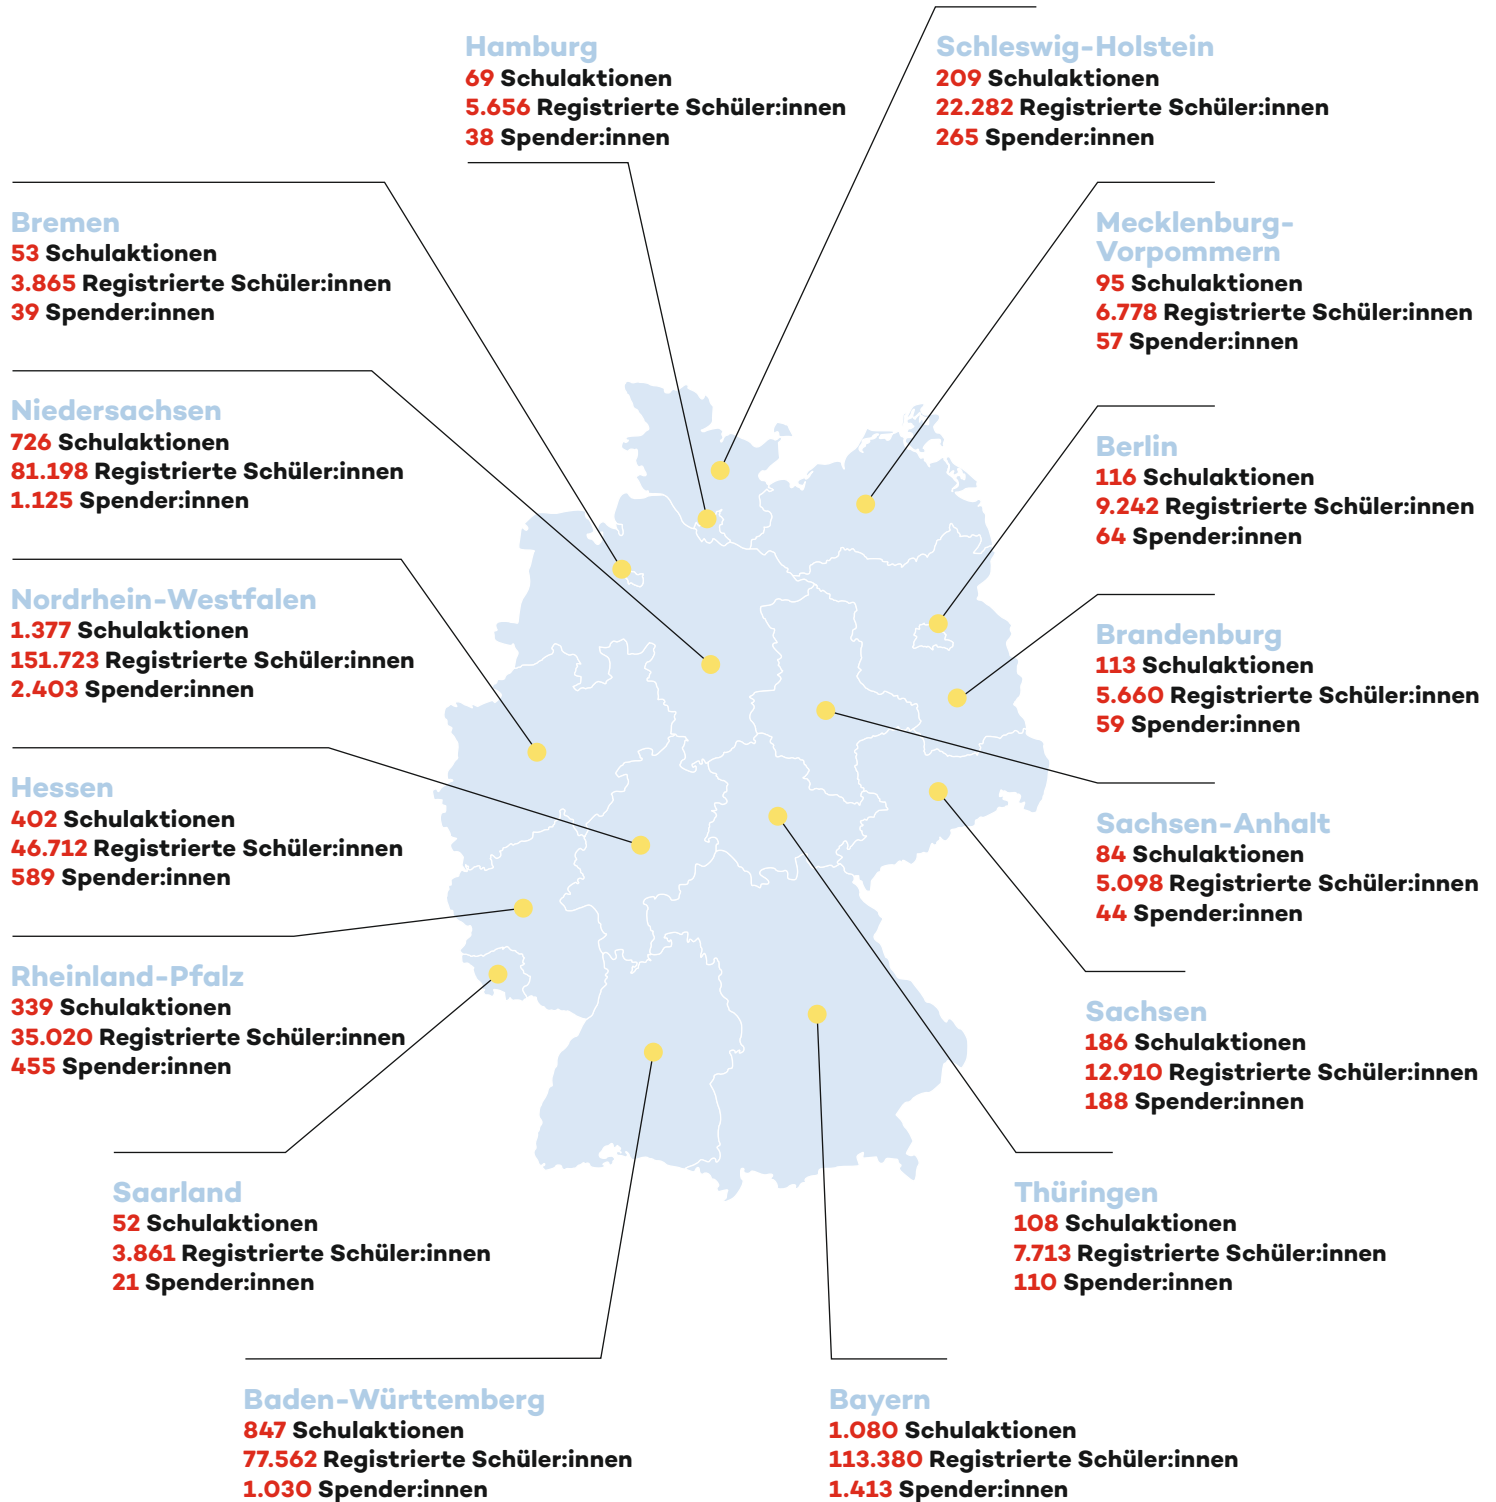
Hamburg
69 Schulaktionen
5.656 Registrierte Schüler:innen
38 Spender:innen

Schleswig-Holstein
209 Schulaktionen
22.282 Registrierte Schüler:innen
265 Spender:innen

Bremen
53 Schulaktionen
3.865 Registrierte Schüler:innen
39 Spender:innen

Mecklenburg-Vorpommern
95 Schulaktionen
6.778 Registrierte Schüler:innen
57 Spender:innen

Niedersachsen
726 Schulaktionen
81.198 Registrierte Schüler:innen
1.125 Spender:innen

Berlin
116 Schulaktionen
9.242 Registrierte Schüler:innen
64 Spender:innen

Nordrhein-Westfalen
1.377 Schulaktionen
151.723 Registrierte Schüler:innen
2.403 Spender:innen

Brandenburg
113 Schulaktionen
5.660 Registrierte Schüler:innen
59 Spender:innen

Hessen
402 Schulaktionen
46.712 Registrierte Schüler:innen
589 Spender:innen

Sachsen-Anhalt
84 Schulaktionen
5.098 Registrierte Schüler:innen
44 Spender:innen

Rheinland-Pfalz
339 Schulaktionen
35.020 Registrierte Schüler:innen
455 Spender:innen

Sachsen
186 Schulaktionen
12.910 Registrierte Schüler:innen
188 Spender:innen

Saarland
52 Schulaktionen
3.861 Registrierte Schüler:innen
21 Spender:innen

Thüringen
108 Schulaktionen
7.713 Registrierte Schüler:innen
110 Spender:innen

Baden-Württemberg
847 Schulaktionen
77.562 Registrierte Schüler:innen
1.030 Spender:innen

Bayern
1.080 Schulaktionen
113.380 Registrierte Schüler:innen
1.413 Spender:innen